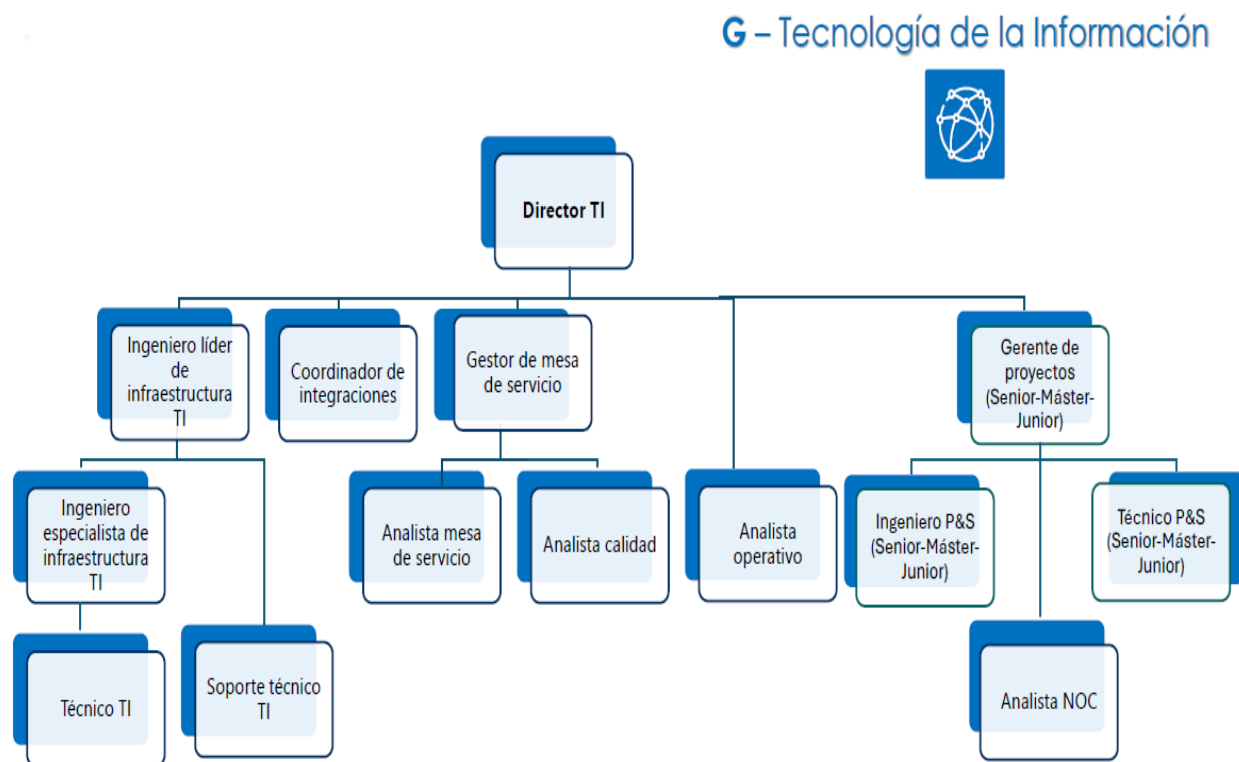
G – Tecnología de la Información

Director TI

Ingeniero líder de infraestructura TI

Coordinador de integraciones

Gestor de mesa de servicio

Gerente de proyectos (Senior-Máster-Junior)

Ingeniero especialista de infraestructura TI

Analista mesa de servicio

Analista calidad

Analista operativo

Ingeniero P&S (Senior-Máster-Junior)

Técnico P&S (Senior-Máster-Junior)

Técnico TI

Soporte técnico TI

Analista NOC